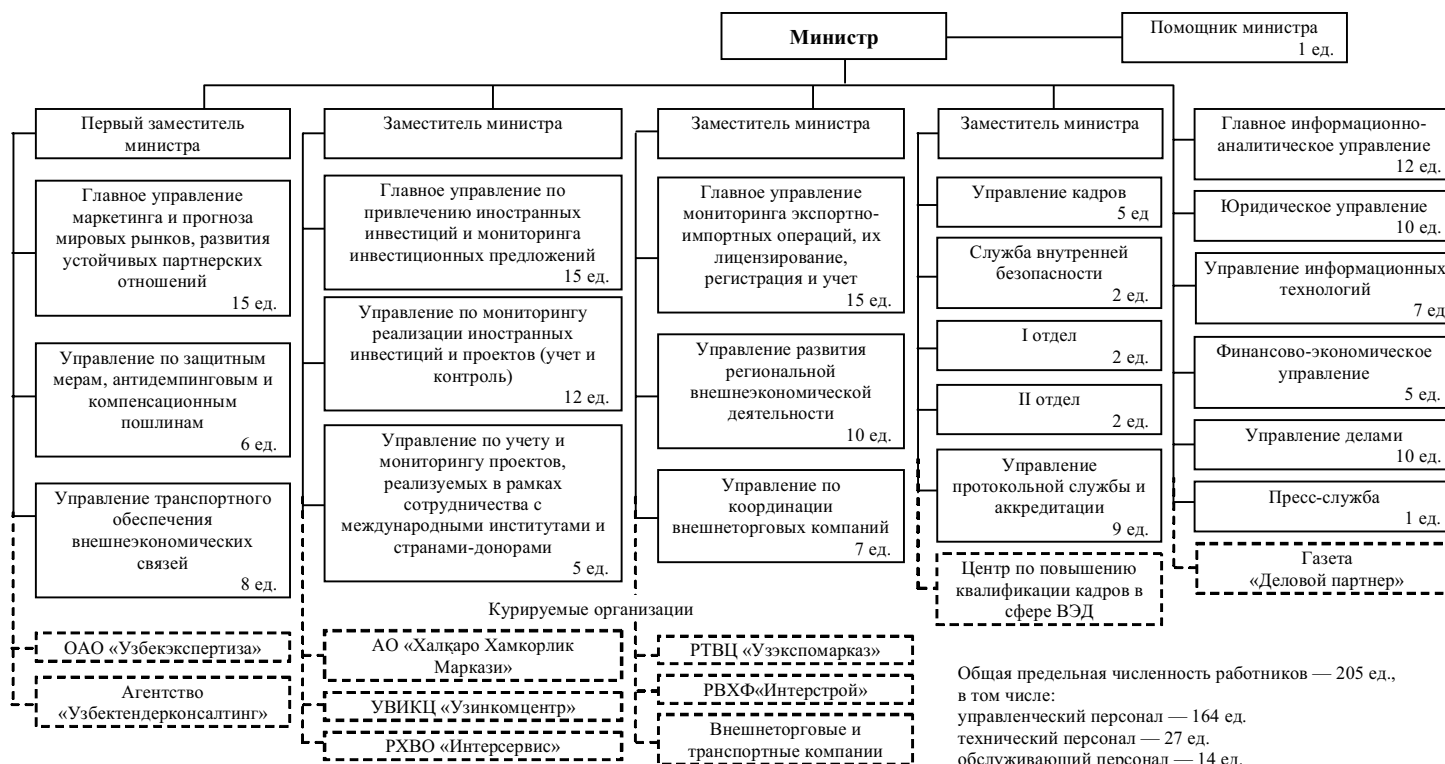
Министр

Помощник министра
1 ед.

Первый заместитель министра

Главное управление маркетинга и прогноза мировых рынков, развития устойчивых партнерских отношений
15 ед.

Управление по защитным мерам, антидемпинговым и компенсационным пошлинам
6 ед.

Управление транспортного обеспечения внешнеэкономических связей
8 ед.

Заместитель министра

Главное управление по привлечению иностранных инвестиций и мониторинга инвестиционных предложений
15 ед.

Управление по мониторингу реализации иностранных инвестиций и проектов (учет и контроль)
12 ед.

Управление по учету и мониторингу проектов, реализуемых в рамках сотрудничества с международными институтами и странами-донорами
5 ед.

Заместитель министра

Главное управление мониторинга экспортно-импортных операций, их лицензирование, регистрация и учет
15 ед.

Управление развития региональной внешнеэкономической деятельности
10 ед.

Управление по координации внешнеторговых компаний
7 ед.

Заместитель министра

Управление кадров
5 ед

Служба внутренней безопасности
2 ед.

I отдел
2 ед.

II отдел
2 ед.

Управление протокольной службы и аккредитации
9 ед.

Центр по повышению квалификации кадров в сфере ВЭД

Главное информационно-аналитическое управление
12 ед.

Юридическое управление
10 ед.

Управление информационных технологий
7 ед

Финансово-экономическое управление
5 ед.

Управление делами
10 ед.

Пресс-служба
1 ед.

Газета «Деловой партнер»

Курируемые организации

ОАО «Узбекэкспертиза»

Агентство «Узбектендерконсалтинг»

АО «Халқаро Хамкорлик Маркази»

УВИКЦ «Узинкомцентр»

РХВО «Интерсервис»

РТВЦ «Узэкспомарказ»

РВХФ«Интерстрой»

Внешнеторговые и транспортные компании

Общая предельная численность работников — 205 ед., в том числе:
управленческий персонал — 164 ед.
технический персонал — 27 ед.
обслуживающий персонал — 14 ед.